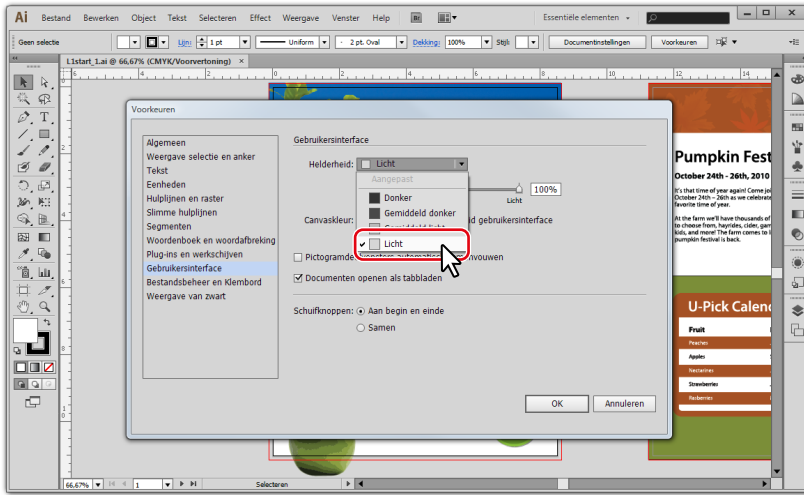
Ai Bestand Bewerken Object Tekst Selecteren Effect Weergave Venster Help Br

Essentiële elementen

Geen selectie Lijn: 1 pt Uniform 2 pt. Ovaal Dekking: 100% Stijl: Documentinstellingen Voorkeuren

L1start_1.ai @ 66,67% (CMYK/Voorvertoning)

Voorkeuren

Algemeen
Weergave selectie en anker
Tekst
Eenheden
Hulplijnen en raster
Slimme hulplijnen
Segmenten
Woordenboek en woordafbreking
Plug-ins en werkschijven
Gebruikersinterface
Bestandsbeheer en Klembord
Weergave van zwart

Gebruikersinterface

Helderheid: Licht

Aangepast
Donker
Gemiddeld donker
Gemiddeld licht
Licht

Licht 100%

Canvaskleur: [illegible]d gebruikersinterface

Pictogramde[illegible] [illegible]envouwen

Documenten openen als tabbladen

Schuifknoppen: Aan begin en einde
Samen

OK Annuleren

Pumpkin Fest
October 24th – 26th, 2010
It's that time of year again! Come jo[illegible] October 24th – 26th as we celebrate favorite time of year.
At the farm we'll have thousands of to choose from, hayrides, cider, gam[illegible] kids, and more! The farm comes to l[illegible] pumpkin festival is back.

U-Pick Calend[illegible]
Fruit
Peaches
Apples
Nectarines
Strawberries
Rasberries

66,67% 1 Selecteren